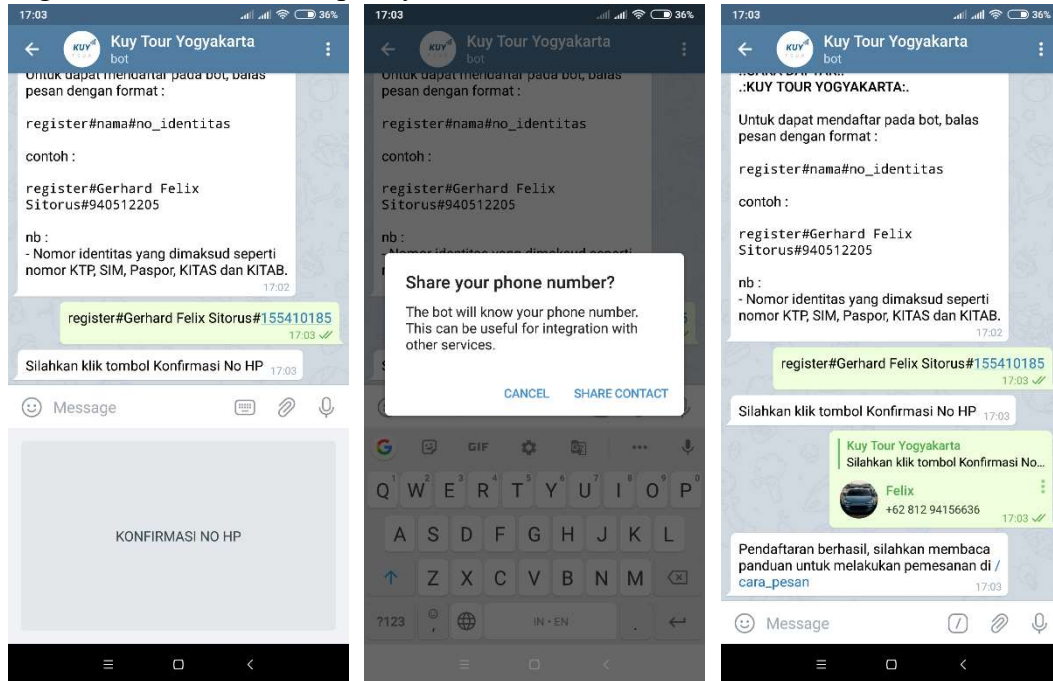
17:03 36%

Kuy Tour Yogyakarta
bot

Untuk dapat mendaftar pada bot, balas pesan dengan format :

register#nama#no_identitas

contoh :

register#Gerhard Felix Sitorus#940512205

nb :
- Nomor identitas yang dimaksud seperti nomor KTP, SIM, Paspor, KITAS dan KITAB.
17:02

register#Gerhard Felix Sitorus#155410185
17:03

Silahkan klik tombol Konfirmasi No HP 17:03

Message

KONFIRMASI NO HP

17:03 36%

Kuy Tour Yogyakarta
bot

Untuk dapat mendaftar pada bot, balas pesan dengan format :

register#nama#no_identitas

contoh :

register#Gerhard Felix Sitorus#940512205

nb :

Share your phone number?

The bot will know your phone number. This can be useful for integration with other services.

CANCEL SHARE CONTACT

GIF

Q W E R T Y U I O P
A S D F G H J K L
Z X C V B N M
?123 IN · EN

17:03 36%

Kuy Tour Yogyakarta
bot

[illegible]
.:KUY TOUR YOGYAKARTA:.

Untuk dapat mendaftar pada bot, balas pesan dengan format :

register#nama#no_identitas

contoh :

register#Gerhard Felix Sitorus#940512205

nb :
- Nomor identitas yang dimaksud seperti nomor KTP, SIM, Paspor, KITAS dan KITAB.
17:02

register#Gerhard Felix Sitorus#155410185
17:03

Silahkan klik tombol Konfirmasi No HP 17:03

Kuy Tour Yogyakarta
Silahkan klik tombol Konfirmasi No...

Felix
+62 812 94156636
17:03

Pendaftaran berhasil, silahkan membaca panduan untuk melakukan pemesanan di /cara_pesan
17:03

Message